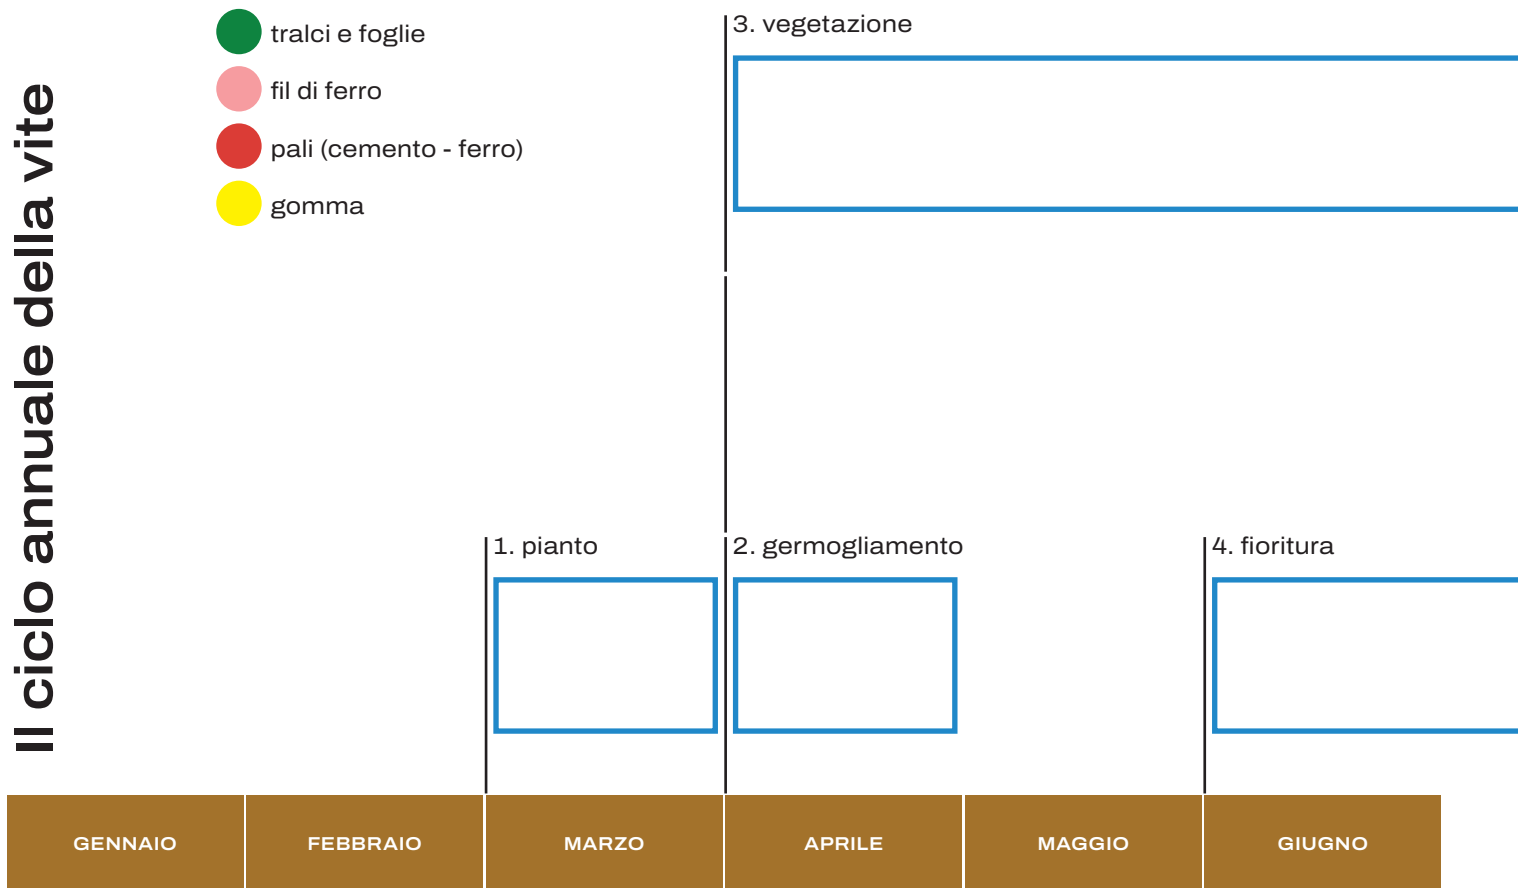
Il ciclo annuale della vite

tralci e foglie
fil di ferro
pali (cemento - ferro)
gomma

3. vegetazione

1. pianto
2. germogliamento
4. fioritura

| GENNAIO | FEBBRAIO | MARZO | APRILE | MAGGIO | GIUGNO |